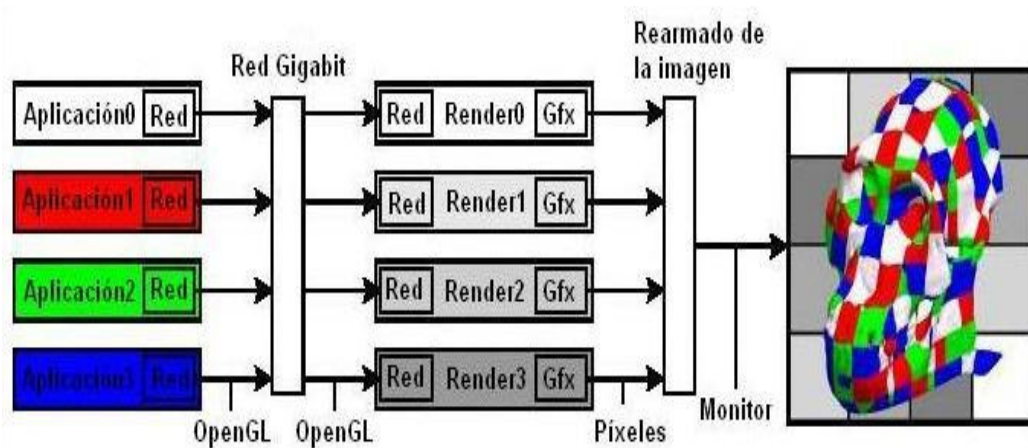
Red Gigabit

Rearmado de la imagen

Aplicación0 Red

Aplicación1 Red

Aplicación2 Red

Aplicación3 Red

Red Render0 Gfx

Red Render1 Gfx

Red Render2 Gfx

Red Render3 Gfx

OpenGL

OpenGL

Píxeles

Monitor